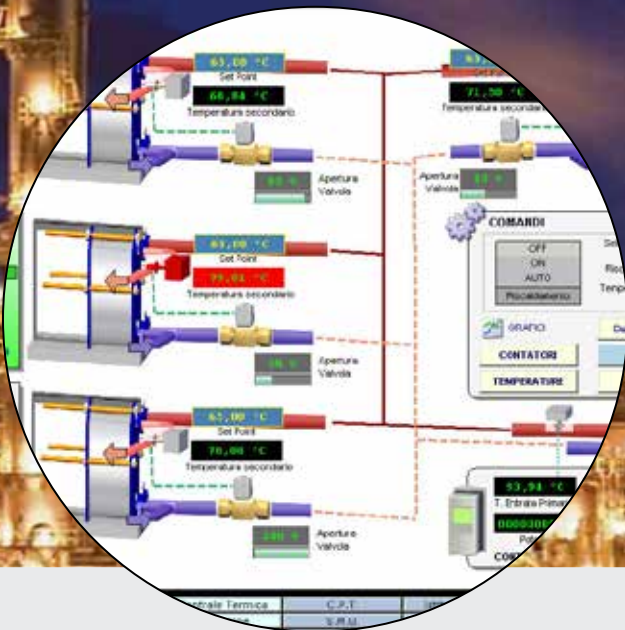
63,00 °C
Set Point
68,84 °C
Temperatura secondario

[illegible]
Apertura Valvola

63,00 °C
Set Point
99,01 °C
Temperatura secondario

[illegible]
Apertura Valvola

63,00 °C
Set Point
70,06 °C
Temperatura secondario

100 %
Apertura Valvola

Set P
71,50 °C
Temperatura second

Apertura Valvola
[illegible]

COMANDI
OFF
ON
AUTO
Riscaldamento
GRAFICI
CONTATORI
TEMPERATURE

93,94 °C
T. Entrata Primo
000000
Pot

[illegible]ntrale Termica
C.P.T.
S.M.U.